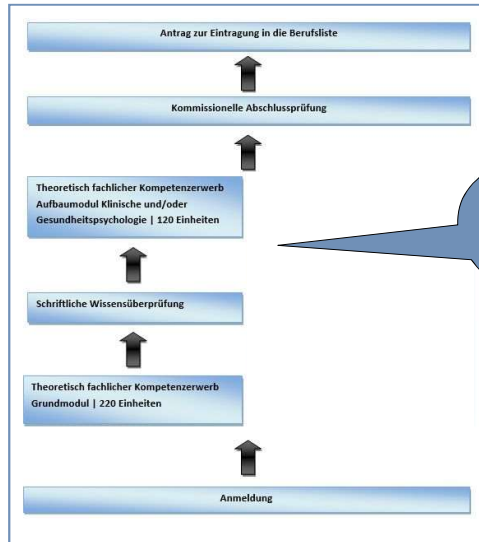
Antrag zur Eintragung in die Berufsliste

Kommissionelle Abschlussprüfung

Theoretisch fachlicher Kompetenzerwerb Aufbaumodul Klinische und/oder Gesundheitspsychologie | 120 Einheiten

Schriftliche Wissensüberprüfung

Theoretisch fachlicher Kompetenzerwerb Grundmodul | 220 Einheiten

Anmeldung